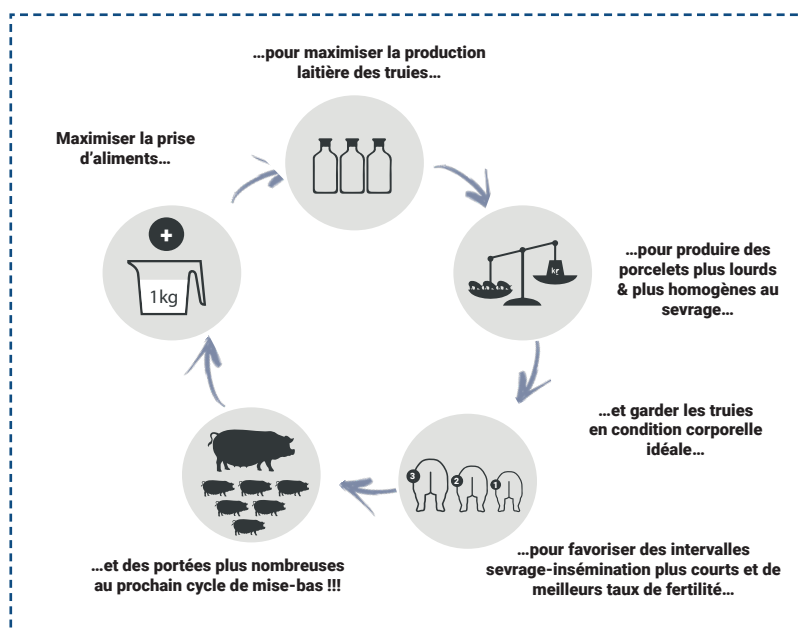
…pour maximiser la production laitière des truies…

Maximiser la prise d'aliments…

1kg

kg

…pour produire des porcelets plus lourds & plus homogènes au sevrage…

…et garder les truies en condition corporelle idéale…

3

2

1

…pour favoriser des intervalles sevrage-insémination plus courts et de meilleurs taux de fertilité…

…et des portées plus nombreuses au prochain cycle de mise-bas !!!